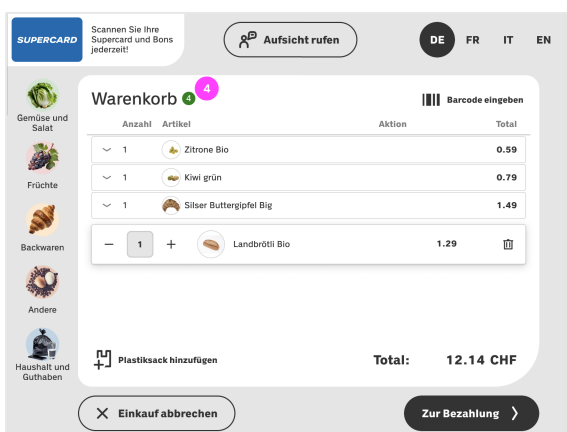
SUPERCARD

Scannen Sie Ihre Supercard und Bons jederzeit!

Aufsicht rufen

DE FR IT EN

Gemüse und Salat

Früchte

Backwaren

Andere

Haushalt und Guthaben

Warenkorb 4 4

Barcode eingeben

| Anzahl | Artikel | Aktion | Total |
|---|---|---|---|
| 1 | Zitrone Bio | | 0.59 |
| 1 | Kiwi grün | | 0.79 |
| 1 | Silser Buttergipfel Big | | 1.49 |
| − 1 + | Landbrötli Bio | 1.29 | |

Plastiksack hinzufügen

Total: 12.14 CHF

Einkauf abbrechen

Zur Bezahlung